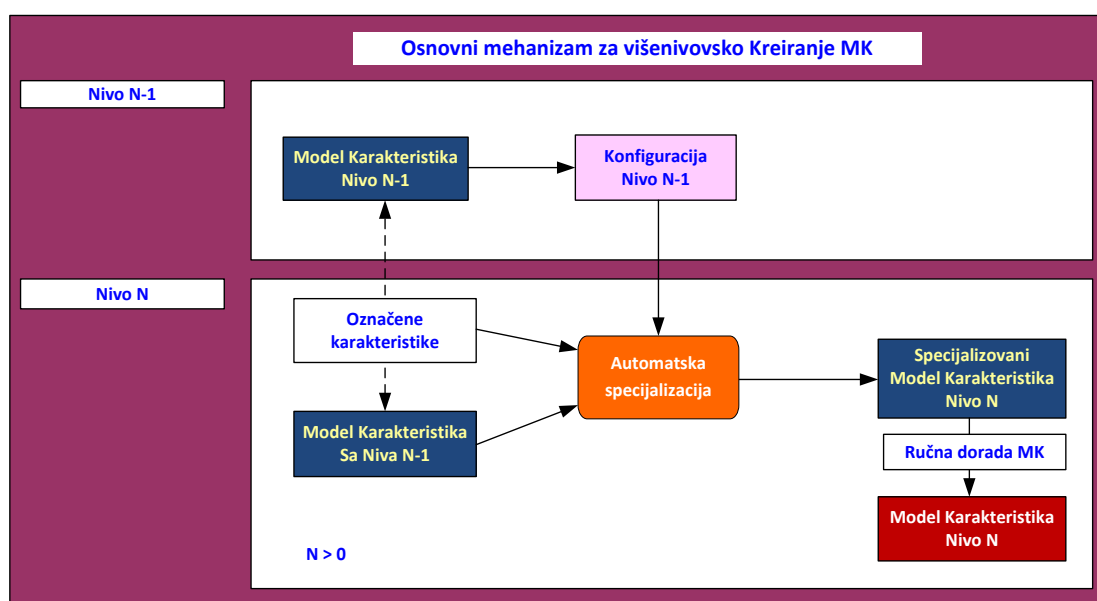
Osnovni mehanizam za višenivovsko Kreiranje MK

Nivo N-1

Model Karakteristika Nivo N-1

Konfiguracija Nivo N-1

Nivo N

Označene karakteristike

Automatska specijalizacija

Specijalizovani Model Karakteristika Nivo N

Model Karakteristika Sa Niva N-1

Ručna dorada MK

Model Karakteristika Nivo N

N > 0